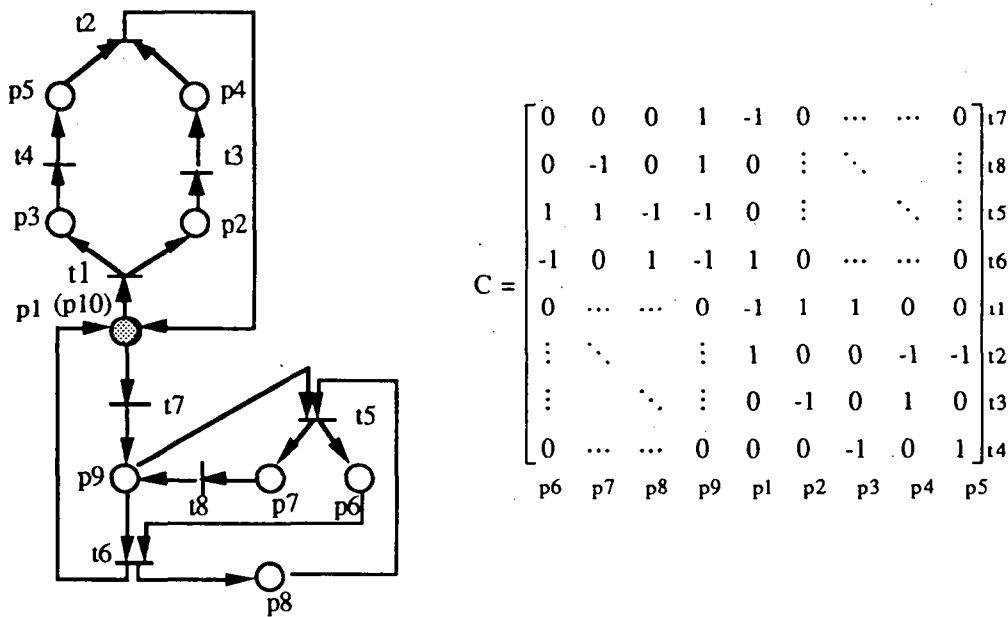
t2
p5
p4
t4
t3
p3
p2
t1
p1 (p10)
t7
t5
p9
t8
p7
p6
t6
p8

$C = \begin{bmatrix} 0 & 0 & 0 & 1 & -1 & 0 & \cdots & \cdots & 0 \\ 0 & -1 & 0 & 1 & 0 & \vdots & \ddots & & \vdots \\ 1 & 1 & -1 & -1 & 0 & \vdots & & \ddots & \vdots \\ -1 & 0 & 1 & -1 & 1 & 0 & \cdots & \cdots & 0 \\ 0 & \cdots & \cdots & 0 & -1 & 1 & 1 & 0 & 0 \\ \vdots & \ddots & & \vdots & 1 & 0 & 0 & -1 & -1 \\ \vdots & & \ddots & \vdots & 0 & -1 & 0 & 1 & 0 \\ 0 & \cdots & \cdots & 0 & 0 & 0 & -1 & 0 & 1 \end{bmatrix}$ t7 t8 t5 t6 t1 t2 t3 t4

p6 p7 p8 p9 p1 p2 p3 p4 p5